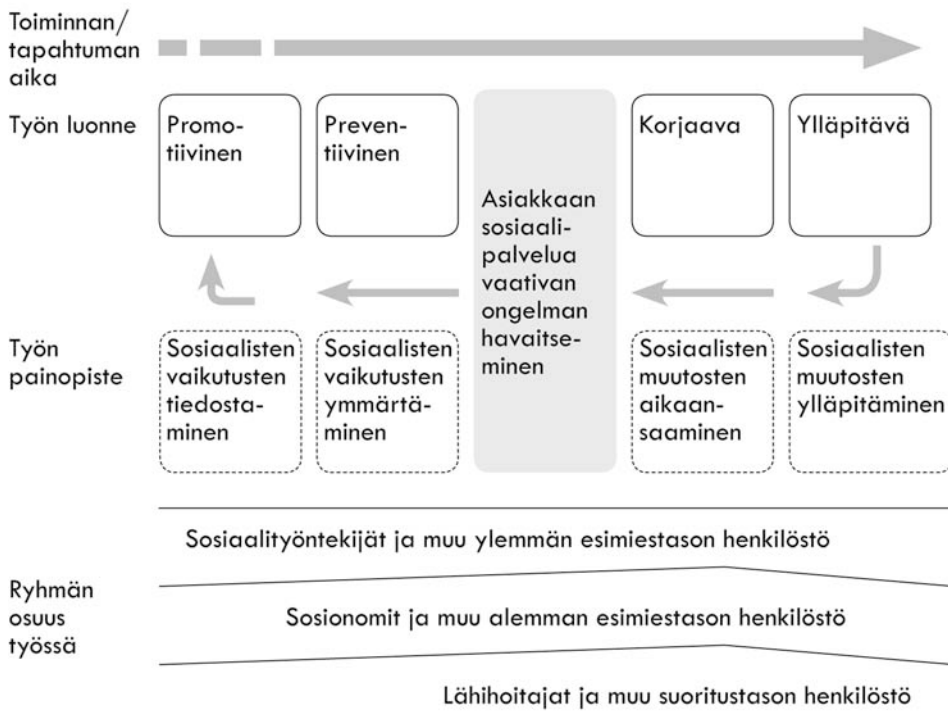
Toiminnan/ tapahtuman aika

Työn luonne

Promotiivinen

Preventiivinen

Asiakkaan sosiaalipalvelua vaativan ongelman havaitseminen

Korjaava

Ylläpitävä

Työn painopiste

Sosiaalisten vaikutusten tiedostaminen

Sosiaalisten vaikutusten ymmärtäminen

Sosiaalisten muutosten aikaansaaminen

Sosiaalisten muutosten ylläpitäminen

Sosiaalityöntekijät ja muu ylemmän esimiestason henkilöstö

Ryhmän osuus työssä

Sosionomit ja muu alemman esimiestason henkilöstö

Lähihoitajat ja muu suoritustason henkilöstö